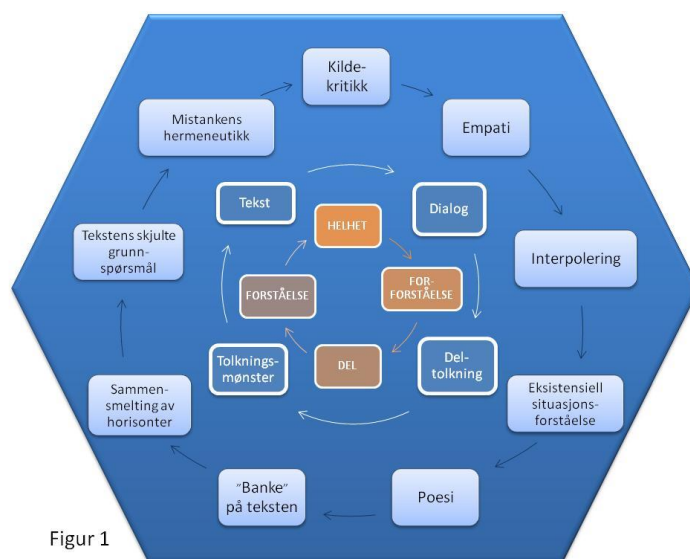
Kilde-kritikk

Empati

Interpolering

Eksistensiell situasjons-forståelse

Poesi

"Banke" på teksten

Sammen-smelting av horisonter

Tekstens skjulte grunn-spørsmål

Mistankens hermeneutikk

Tekst

Dialog

Del-tolkning

Tolknings-mønster

HELHET

FOR-FORSTÅELSE

DEL

FORSTÅELSE

Figur 1